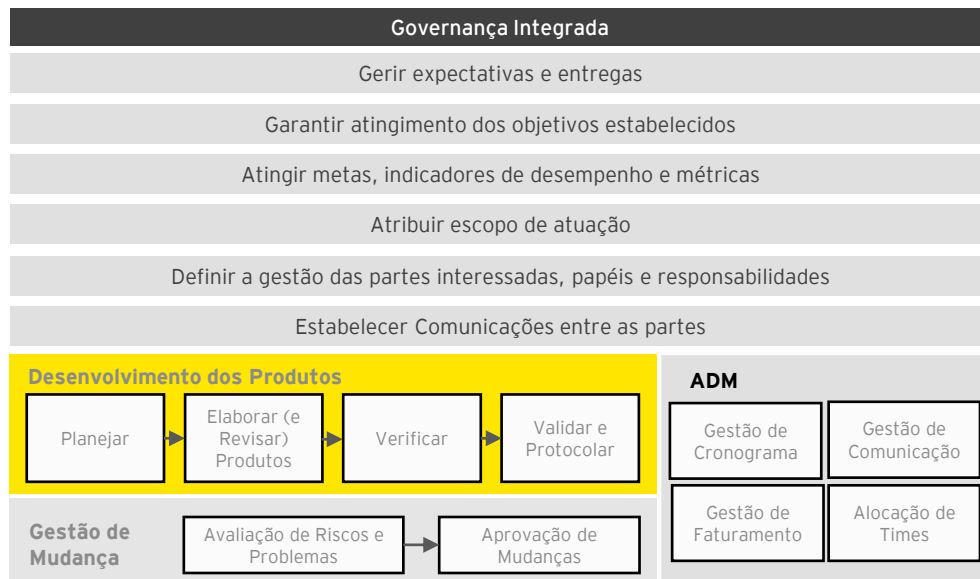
Governança Integrada

Gerir expectativas e entregas

Garantir atingimento dos objetivos estabelecidos

Atingir metas, indicadores de desempenho e métricas

Atribuir escopo de atuação

Definir a gestão das partes interessadas, papéis e responsabilidades

Estabelecer Comunicações entre as partes

Desenvolvimento dos Produtos

Planejar

Elaborar (e Revisar) Produtos

Verificar

Validar e Protocolar

Gestão de Mudança

Avaliação de Riscos e Problemas

Aprovação de Mudanças

ADM

Gestão de Cronograma

Gestão de Comunicação

Gestão de Faturamento

Alocação de Times